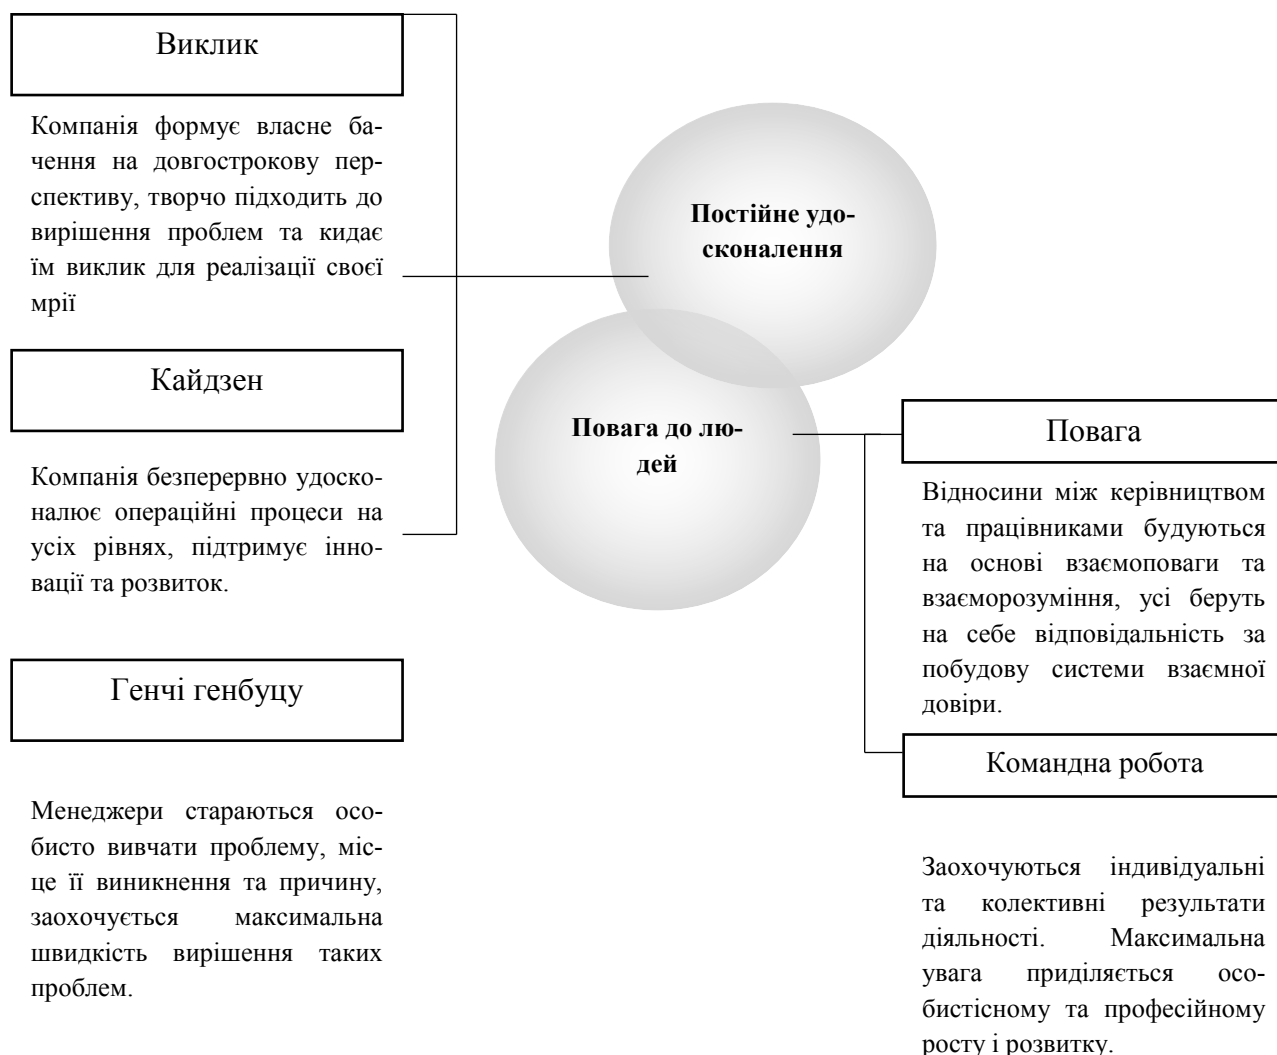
Виклик

Компанія формує власне бачення на довгострокову перспективу, творчо підходить до вирішення проблем та кидає їм виклик для реалізації своєї мрії

Кайдзен

Компанія безперервно удосконалює операційні процеси на усіх рівнях, підтримує інновації та розвиток.

Генчі генбуцу

Менеджери стараються особисто вивчати проблему, місце її виникнення та причину, заохочується максимальна швидкість вирішення таких проблем.

Постійне удосконалення

Повага до людей

Повага

Відносини між керівництвом та працівниками будуються на основі взаємоповаги та взаєморозуміння, усі беруть на себе відповідальність за побудову системи взаємної довіри.

Командна робота

Заохочуються індивідуальні та колективні результати діяльності. Максимальна увага приділяється особистісному та професійному росту і розвитку.